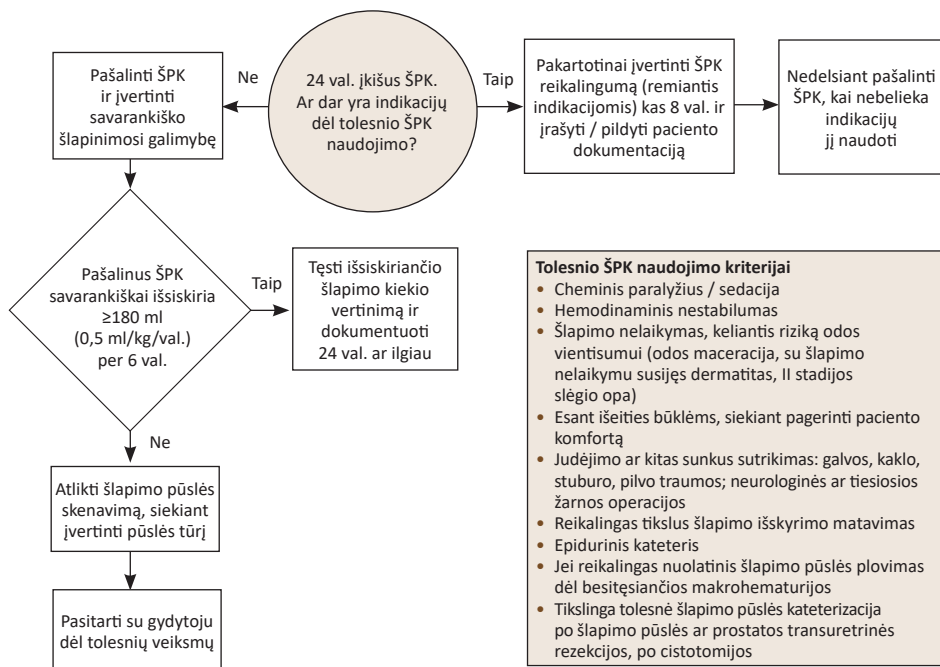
24 val. įkišus ŠPK. Ar dar yra indikacijų dėl tolesnio ŠPK naudojimo?

Ne

Pašalinti ŠPK ir įvertinti savarankiško šlapinimosi galimybę

Taip

Pakartotinai įvertinti ŠPK reikalingumą (remiantis indikacijomis) kas 8 val. ir įrašyti / pildyti paciento dokumentaciją

Nedelsiant pašalinti ŠPK, kai nebelieka indikacijų jį naudoti

Pašalinus ŠPK savarankiškai išsiskiria ≥180 ml (0,5 ml/kg/val.) per 6 val.

Taip

Tęsti išsiskiriančio šlapimo kiekio vertinimą ir dokumentuoti 24 val. ar ilgiau

Ne

Atlikti šlapimo pūslės skenavimą, siekiant įvertinti pūslės tūrį

Pasitarti su gydytoju dėl tolesnių veiksmų

Tolesnio ŠPK naudojimo kriterijai
• Cheminis paralyžius / sedacija
• Hemodinaminis nestabilumas
• Šlapimo nelaikymas, keliantis riziką odos vientisumui (odos maceracija, su šlapimo nelaikymu susijęs dermatitas, II stadijos slėgio opa)
• Esant išeities būklėms, siekiant pagerinti paciento komfortą
• Judėjimo ar kitas sunkus sutrikimas: galvos, kaklo, stuburo, pilvo traumos; neurologinės ar tiesiosios žarnos operacijos
• Reikalingas tikslus šlapimo išskyrimo matavimas
• Epidurinis kateteris
• Jei reikalingas nuolatinis šlapimo pūslės plovimas dėl besitęsiančios makrohematurijos
• Tikslinga tolesnė šlapimo pūslės kateterizacija po šlapimo pūslės ar prostatos transuretrinės rezekcijos, po cistotomijos